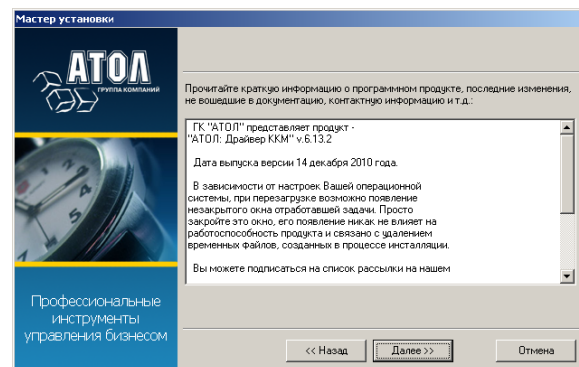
Мастер установки

АТОЛ
ГРУППА КОМПАНИЙ

Прочитайте краткую информацию о программном продукте, последние изменения, не вошедшие в документацию, контактную информацию и т.д.:

ГК "АТОЛ" представляет продукт - "АТОЛ: Драйвер ККМ" v.6.13.2

Дата выпуска версии 14 декабря 2010 года.

В зависимости от настроек Вашей операционной системы, при перезагрузке возможно появление незакрытого окна отработавшей задачи. Просто закройте это окно, его появление никак не влияет на работоспособность продукта и связано с удалением временных файлов, созданных в процессе инсталляции.

Вы можете подписаться на список рассылки на нашем

Профессиональные инструменты управления бизнесом

<< Назад
Далее >>
Отмена